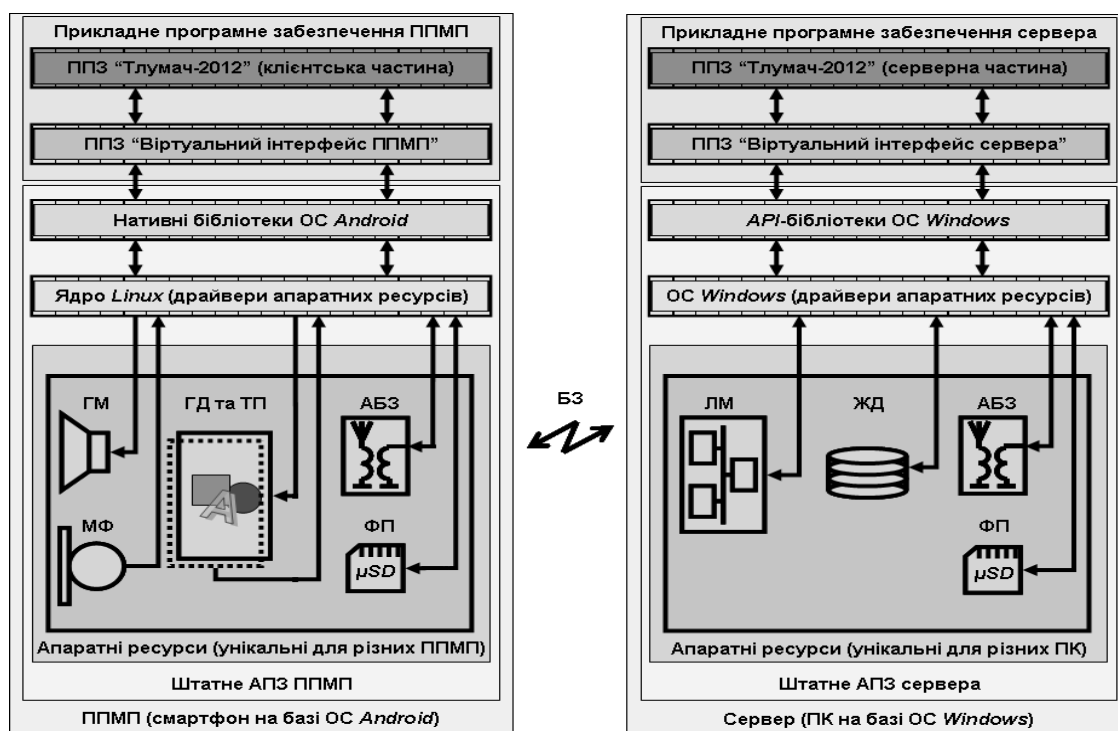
Прикладне програмне забезпечення ППМП

ППЗ "Тлумач-2012" (клієнтська частина)

ППЗ "Віртуальний інтерфейс ППМП"

Нативні бібліотеки ОС Android

Ядро Linux (драйвери апаратних ресурсів)

ГМ

ГД та ТП

АБЗ

МФ

ФП

µSD

Апаратні ресурси (унікальні для різних ППМП)

Штатне АПЗ ППМП

ППМП (смартфон на базі ОС Android)

БЗ

Прикладне програмне забезпечення сервера

ППЗ "Тлумач-2012" (серверна частина)

ППЗ "Віртуальний інтерфейс сервера"

API-бібліотеки ОС Windows

ОС Windows (драйвери апаратних ресурсів)

ЛМ

ЖД

АБЗ

ФП

µSD

Апаратні ресурси (унікальні для різних ПК)

Штатне АПЗ сервера

Сервер (ПК на базі ОС Windows)